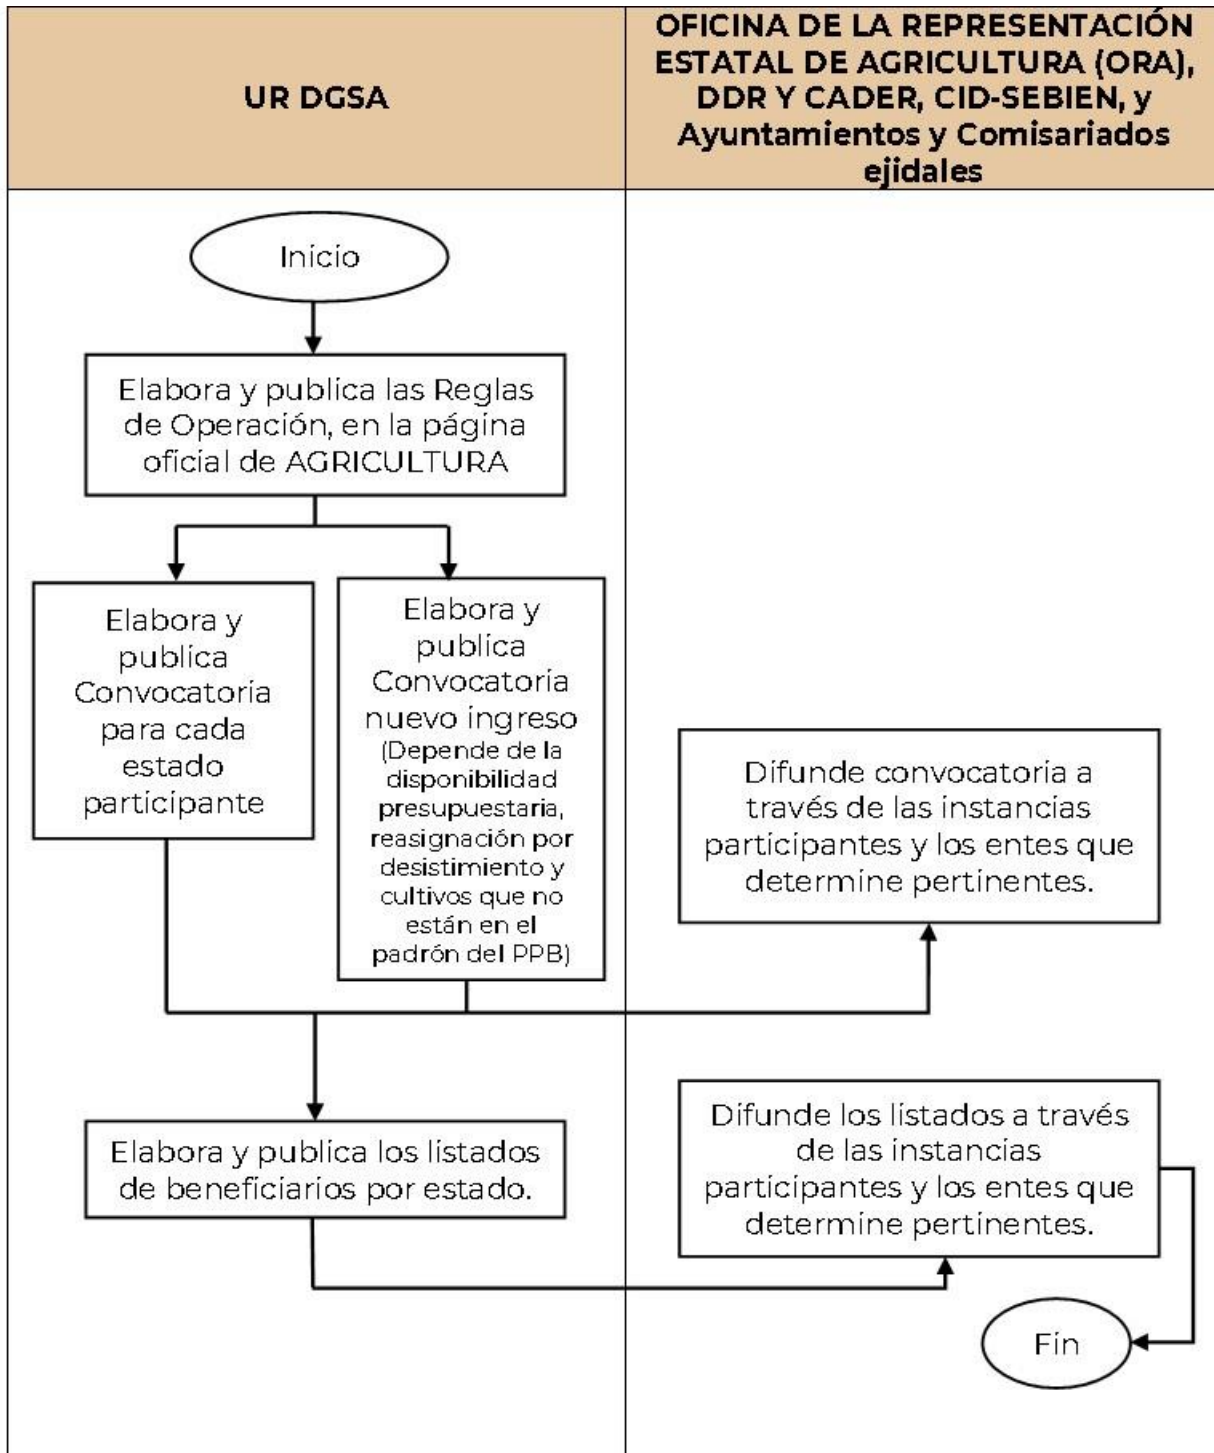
UR DGSA

OFICINA DE LA REPRESENTACIÓN ESTATAL DE AGRICULTURA (ORA), DDR Y CADER, CID-SEBIEN, y Ayuntamientos y Comisariados ejidales

Inicio

Elabora y publica las Reglas de Operación, en la página oficial de AGRICULTURA

Elabora y publica Convocatoria para cada estado participante

Elabora y publica Convocatoria nuevo ingreso (Depende de la disponibilidad presupuestaria, reasignación por desistimiento y cultivos que no están en el padrón del PPB)

Difunde convocatoria a través de las instancias participantes y los entes que determine pertinentes.

Elabora y publica los listados de beneficiarios por estado.

Difunde los listados a través de las instancias participantes y los entes que determine pertinentes.

Fin